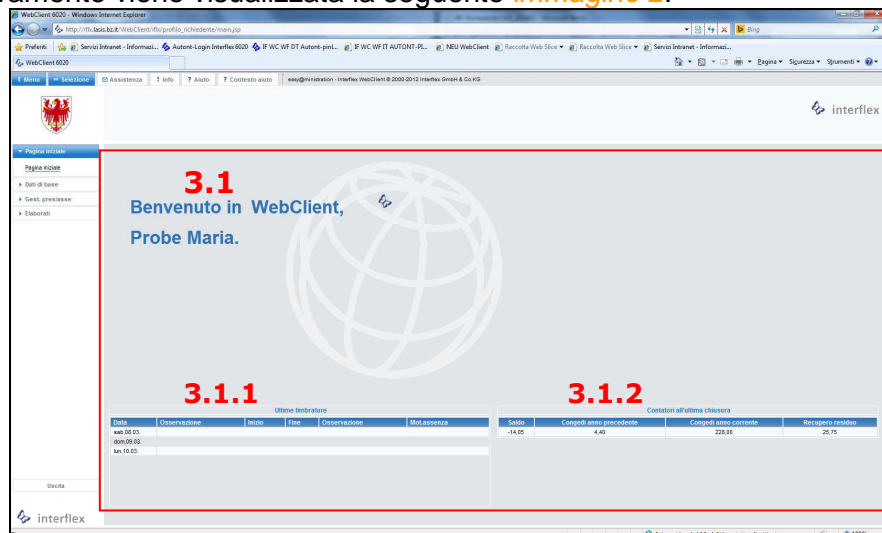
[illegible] viene visualizzata la seguente immagine 2:

WebClient 6020 - Windows Internet Explorer

http://iflx.lasis.bz.it/WebClient/iflx/profilo_richiedente/main.jsp

Bing

Preferiti | Servizi Intranet - Informazi... | Autont-Login Interflex 6020 | IF WC WF DT Autont-pinl... | IF WC WF IT AUTONT-PI... | NEU WebClient | Raccolta Web Slice | Raccolta Web Slice | Servizi Intranet - Informazi...

WebClient 6020

Pagina | Sicurezza | Strumenti

Menu | Selezione | Assistenza | Info | Aiuto | Contesto aiuto | easy@ministration - Interflex WebClient © 2000-2012 Interflex GmbH & Co.KG

interflex

Pagina iniziale
Pagina iniziale
Dati di base
Gest. presenze
Elaborati

3.1

Benvenuto in WebClient,

Probe Maria.

3.1.1

3.1.2

Ultime timbrature

| Data | Osservazione | Inizio | Fine | Osservazione | Mot.assenza |
|---|---|---|---|---|---|
| sab,08.03. | | | | | |
| dom,09.03. | | | | | |
| lun,10.03. | | | | | |

Contatori all'ultima chiusura

| Saldo | Congedi anno precedente | Congedi anno corrente | Recupero residuo |
|---|---|---|---|
| -14,05 | 4,40 | 228,00 | 25,75 |

Uscita

interflex